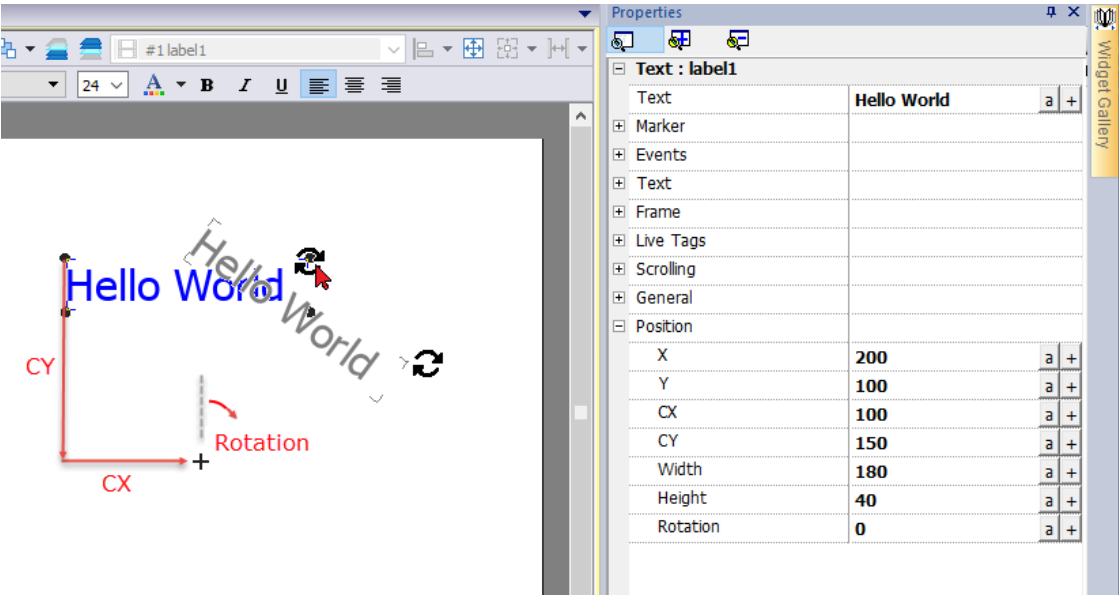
#1 label1

24

A B I U

Hello World

Hello World

CY

Rotation

CX

Properties

Widget Gallery

Text : label1

| | |
|---|---|
| Text | Hello World |
| Marker | |
| Events | |
| Text | |
| Frame | |
| Live Tags | |
| Scrolling | |
| General | |
| Position | |
| X | 200 |
| Y | 100 |
| CX | 100 |
| CY | 150 |
| Width | 180 |
| Height | 40 |
| Rotation | 0 |